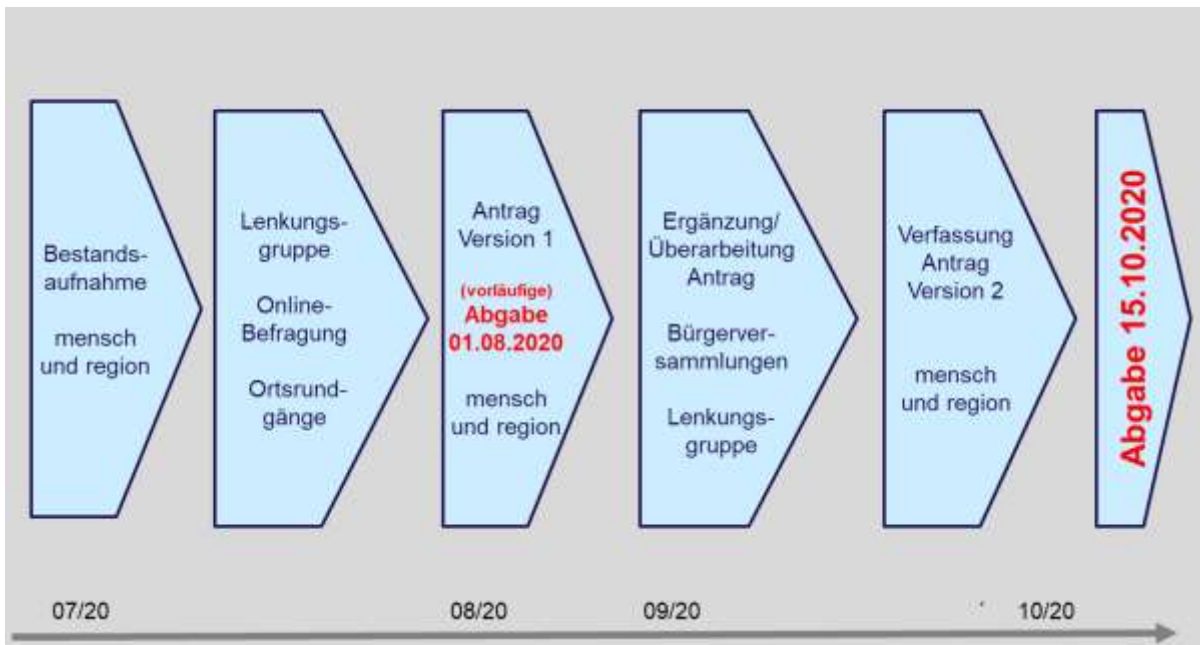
Bestandsaufnahme

mensch und region

Lenkungsgruppe

Online-Befragung

Ortsrundgänge

Antrag Version 1

(vorläufige) Abgabe 01.08.2020

mensch und region

Ergänzung/ Überarbeitung Antrag

Bürgerversammlungen

Lenkungsgruppe

Verfassung Antrag Version 2

mensch und region

Abgabe 15.10.2020

07/20

08/20

09/20

10/20